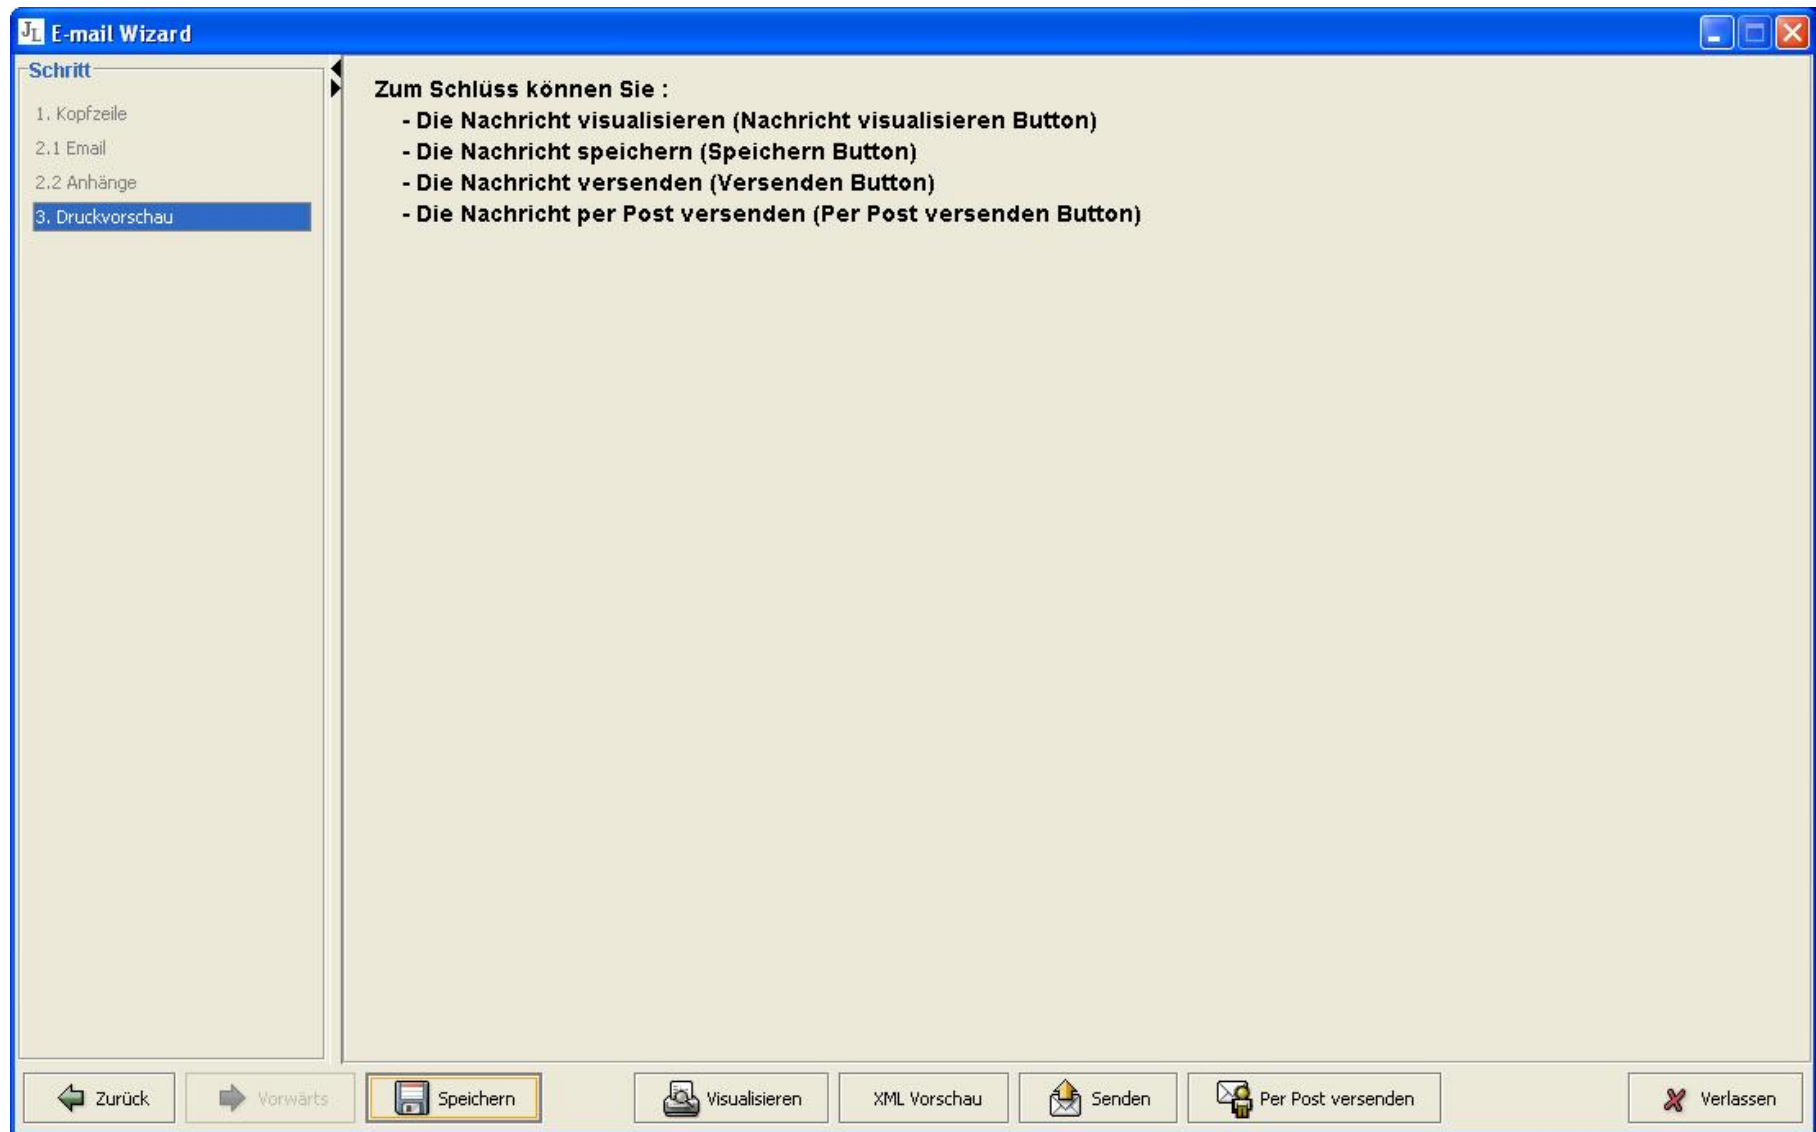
E-mail Wizard

Schritt

1. Kopfzeile

2.1 Email

2.2 Anhänge

3. Druckvorschau

Zum Schlüss können Sie :

- Die Nachricht visualisieren (Nachricht visualisieren Button)
- Die Nachricht speichern (Speichern Button)
- Die Nachricht versenden (Versenden Button)
- Die Nachricht per Post versenden (Per Post versenden Button)

Zurück | Vorwärts | Speichern | Visualisieren | XML Vorschau | Senden | Per Post versenden | Verlassen